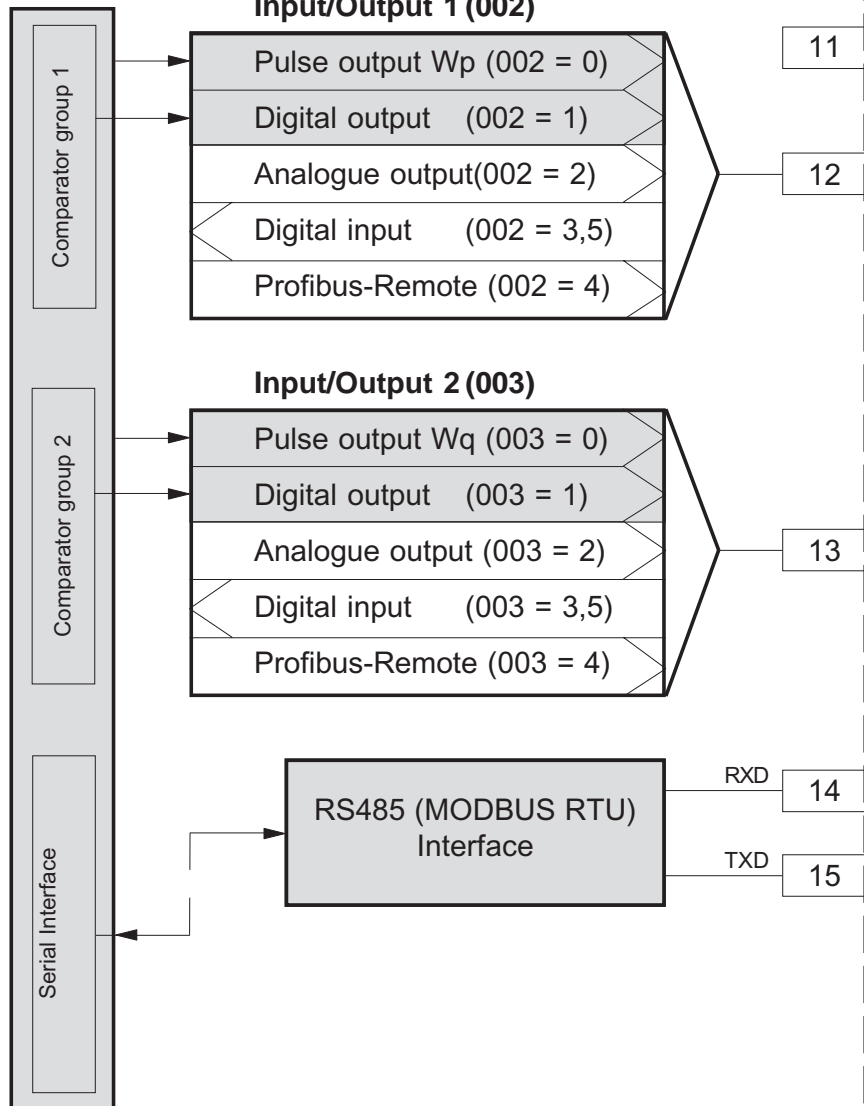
Input/Output 1 (002)

Comparator group 1

Pulse output Wp (002 = 0)
Digital output (002 = 1)
Analogue output(002 = 2)
Digital input (002 = 3,5)
Profibus-Remote (002 = 4)

11
12

Input/Output 2 (003)

Comparator group 2

Pulse output Wq (003 = 0)
Digital output (003 = 1)
Analogue output (003 = 2)
Digital input (003 = 3,5)
Profibus-Remote (003 = 4)

13

Serial Interface

RS485 (MODBUS RTU) Interface

RXD
14
TXD
15